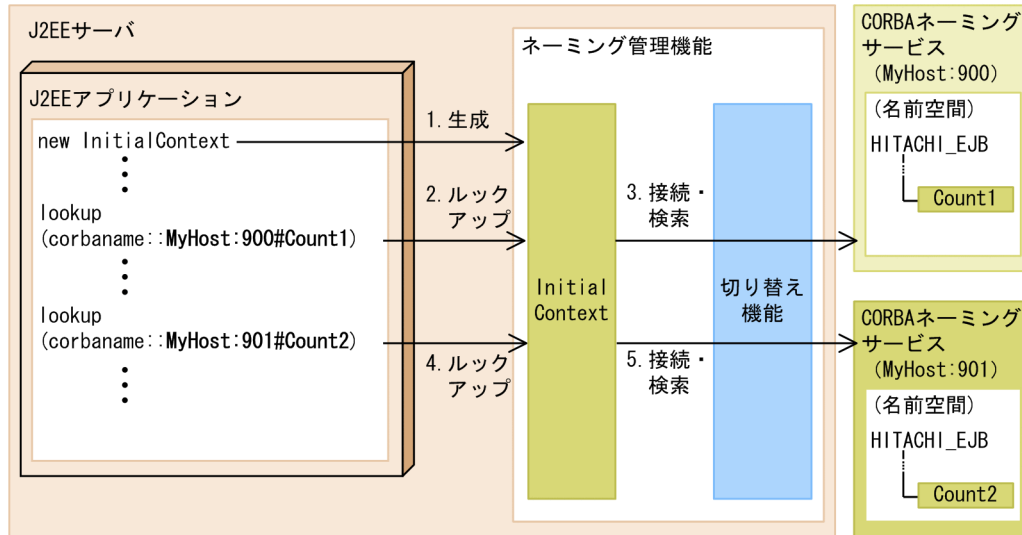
J2EEサーバ

J2EEアプリケーション

new InitialContext

lookup
(corbaname::MyHost:900#Count1)

lookup
(corbaname::MyHost:901#Count2)

ネーミング管理機能

1. 生成

2. ルックアップ

3. 接続・検索

4. ルックアップ

5. 接続・検索

Initial Context

切り替え機能

CORBAネーミングサービス
(MyHost:900)

(名前空間)

HITACHI_EJB

Count1

CORBAネーミングサービス
(MyHost:901)

(名前空間)

HITACHI_EJB

Count2